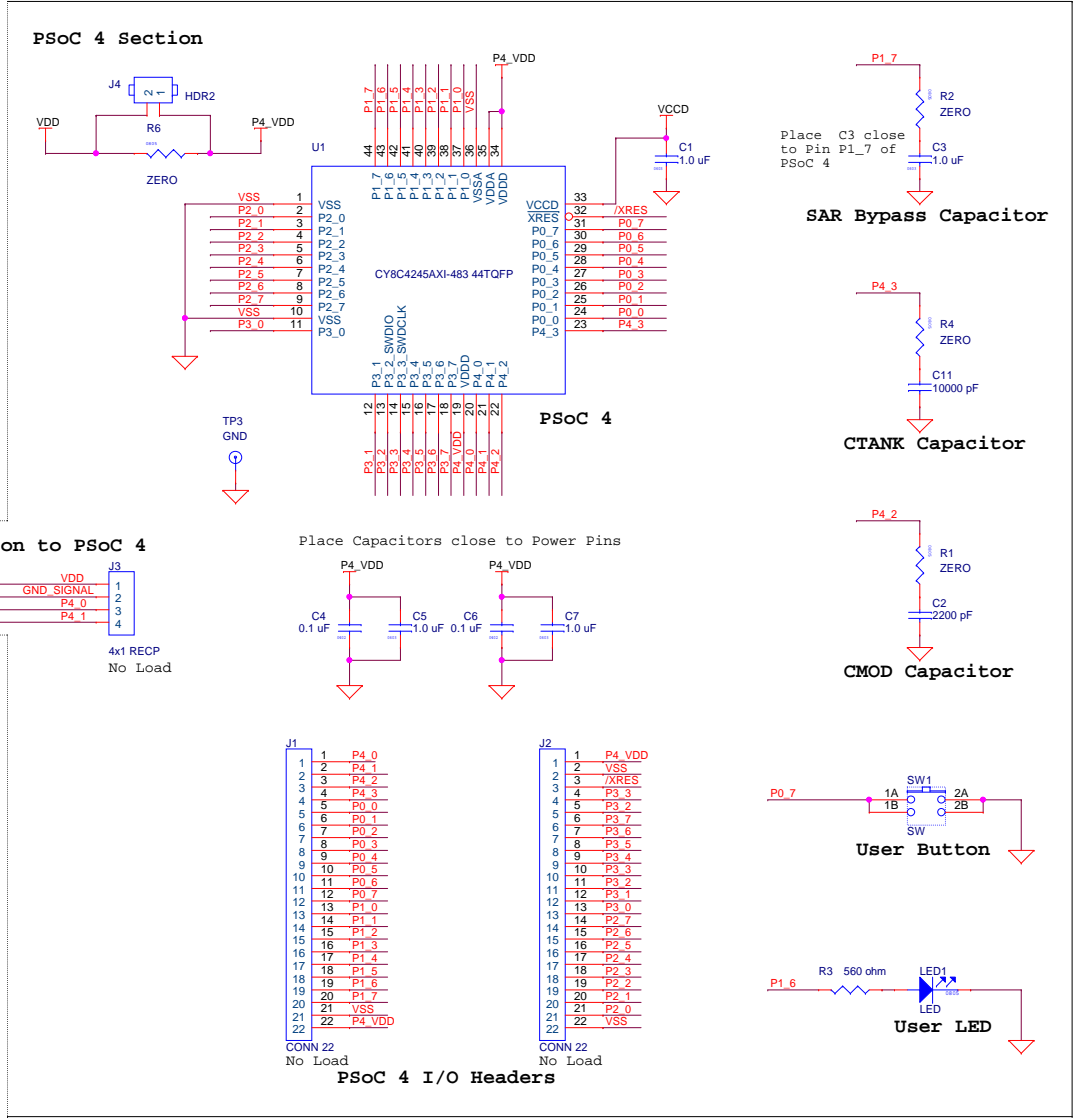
PSoC 4 Section

J4
HDR2
2 1
VDD
P4_VDD
R6
ZERO

U1
P1_7 P1_6 P1_5 P1_4 P1_3 P1_2 P1_1 P1_0 VSS
44 43 42 41 40 39 38 37 36 35 34
P1_7 P1_6 P1_5 P1_4 P1_3 P1_2 P1_1 P1_0 VSSA VSSA VDDD
P4_VDD
VCCD
C1
1.0 uF

VSS 1 VSS
P2_0 2 P2_0
P2_1 3 P2_1
P2_2 4 P2_2
P2_3 5 P2_3
P2_4 6 P2_4
P2_5 7 P2_5
P2_6 8 P2_6
P2_7 9 P2_7
VSS 10 VSS
P3_0 11 P3_0

CY8C4245AXI-483 44TQFP

VCCD 33
XRES 32 /XRES
P0_7 31 P0_7
P0_6 30 P0_6
P0_5 29 P0_5
P0_4 28 P0_4
P0_3 27 P0_3
P0_2 26 P0_2
P0_1 25 P0_1
P0_0 24 P0_0
P4_3 23 P4_3

SWDIO SWDCLK
P3_1 P3_2 P3_3 P3_4 P3_5 P3_6 P3_7 VDDD P4_0 P4_1 P4_2
12 13 14 15 16 17 18 19 20 21 22
P3_1 P3_2 P3_3 P3_4 P3_5 P3_6 P3_7 P4_VDD P4_0 P4_1 P4_2

PSoC 4

TP3
GND

P1_7
R2
ZERO
Place C3 close to Pin P1_7 of PSoC 4
C3
1.0 uF
SAR Bypass Capacitor

P4_3
R4
ZERO
C11
10000 pF
CTANK Capacitor

P4_2
R1
ZERO
C2
2200 pF
CMOD Capacitor

on to PSoC 4
J3
VDD 1
GND_SIGNAL 2
P4_0 3
P4_1 4
4x1 RECP
No Load

Place Capacitors close to Power Pins
P4_VDD
C4 0.1 uF
C5 1.0 uF
P4_VDD
C6 0.1 uF
C7 1.0 uF

J1
1 P4_0
2 P4_1
3 P4_2
4 P4_3
5 P0_0
6 P0_1
7 P0_2
8 P0_3
9 P0_4
10 P0_5
11 P0_6
12 P0_7
13 P1_0
14 P1_1
15 P1_2
16 P1_3
17 P1_4
18 P1_5
19 P1_6
20 P1_7
21 VSS
22 P4_VDD
CONN 22
No Load

J2
1 P4_VDD
2 VSS
3 /XRES
4 P3_3
5 P3_2
6 P3_7
7 P3_6
8 P3_5
9 P3_4
10 P3_3
11 P3_2
12 P3_1
13 P3_0
14 P2_7
15 P2_6
16 P2_5
17 P2_4
18 P2_3
19 P2_2
20 P2_1
21 P2_0
22 VSS
CONN 22
No Load

PSoC 4 I/O Headers

P0_7
SW1
1A 2A
1B 2B
SW
User Button

P1_6
R3 560 ohm
LED1
LED
User LED